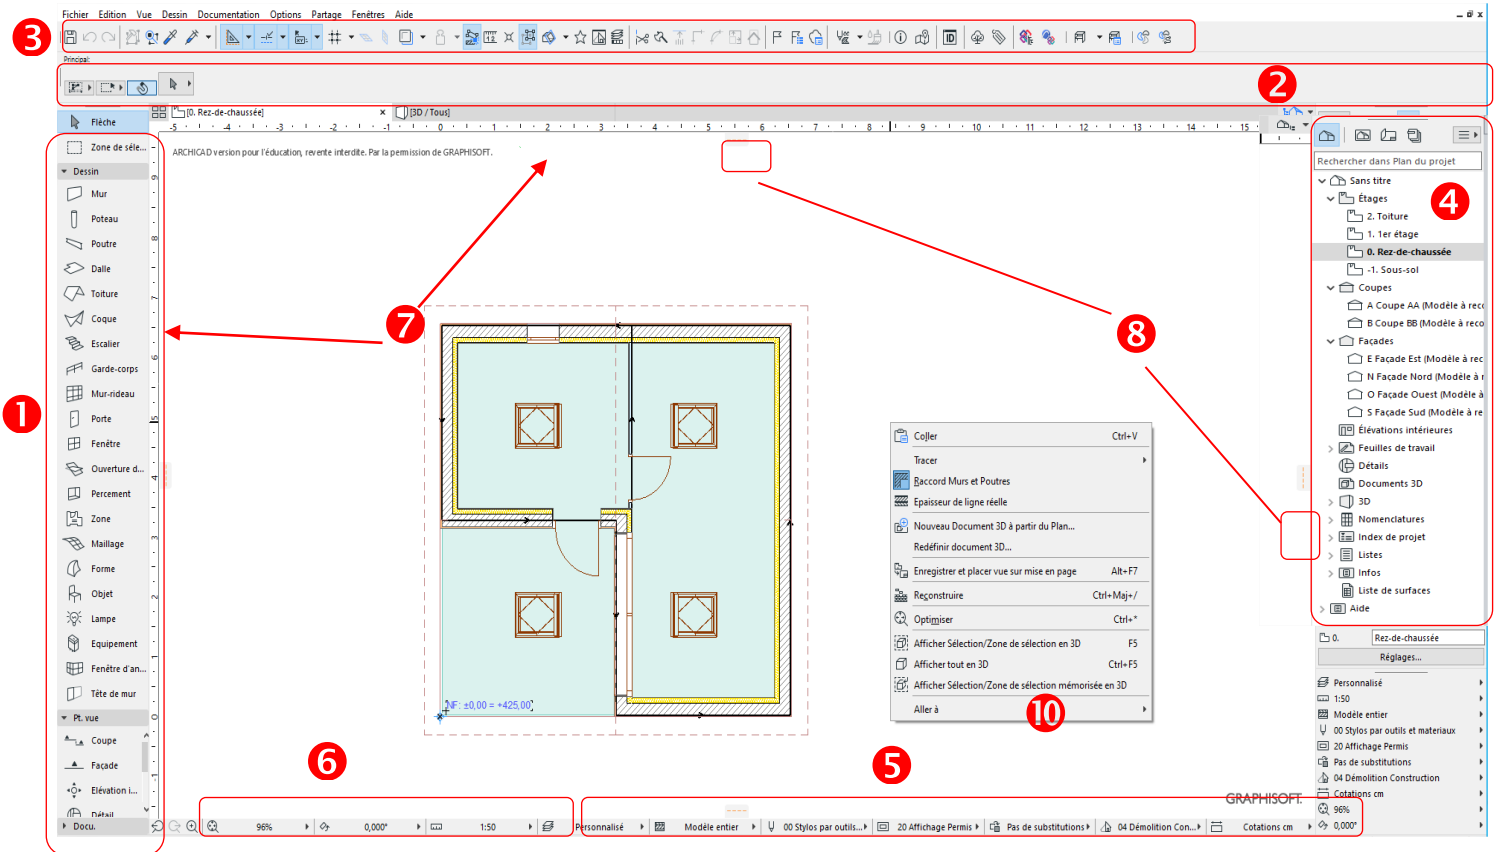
Fichier Edition Vue Dessin Documentation Options Partage Fenêtres Aide

3

Principal:

2

[0. Rez-de-chaussée]
[3D / Tous]

ARCHICAD version pour l'éducation, revente interdite. Par la permission de GRAPHISOFT.

Flèche
Zone de séle...
Dessin
Mur
Poteau
Poutre
Dalle
Toiture
Coque
Escalier
Garde-corps
Mur-rideau
Porte
Fenêtre
Ouverture d...
Percement
Zone
Maillage
Forme
Objet
Lampe
Equipement
Fenêtre d'an...
Tête de mur
Pt. vue
Coupe
Façade
Elévation i...
Détail
Docu.

1

7

8

4

Rechercher dans Plan du projet
Sans titre
Étages
2. Toiture
1. 1er étage
0. Rez-de-chaussée
-1. Sous-sol
Coupes
A Coupe AA (Modèle à reco
B Coupe BB (Modèle à reco
Façades
E Façade Est (Modèle à rec
N Façade Nord (Modèle à r
O Façade Ouest (Modèle à
S Façade Sud (Modèle à re
Élévations intérieures
Feuilles de travail
Détails
Documents 3D
3D
Nomenclatures
Index de projet
Listes
Infos
Liste de surfaces
Aide

0. Rez-de-chaussée
Réglages...

Personnalisé
1:50
Modèle entier
00 Stylos par outils et materiaux
20 Affichage Permis
Pas de substitutions
04 Démolition Construction
Cotations cm
96%
0,000°

NF: ±0,00 = +425,00

Coller Ctrl+V
Tracer
Raccord Murs et Poutres
Epaisseur de ligne réelle
Nouveau Document 3D à partir du Plan...
Redéfinir document 3D...
Enregistrer et placer vue sur mise en page Alt+F7
Reconstruire Ctrl+Maj+/
Optimiser Ctrl+*
Afficher Sélection/Zone de sélection en 3D F5
Afficher tout en 3D Ctrl+F5
Afficher Sélection/Zone de sélection mémorisée en 3D
Aller à

10

6

5

GRAPHISOFT.

96%
0,000°
1:50
Personnalisé
Modèle entier
00 Stylos par outils...
20 Affichage Permis
Pas de substitutions
04 Démolition Con...
Cotations cm